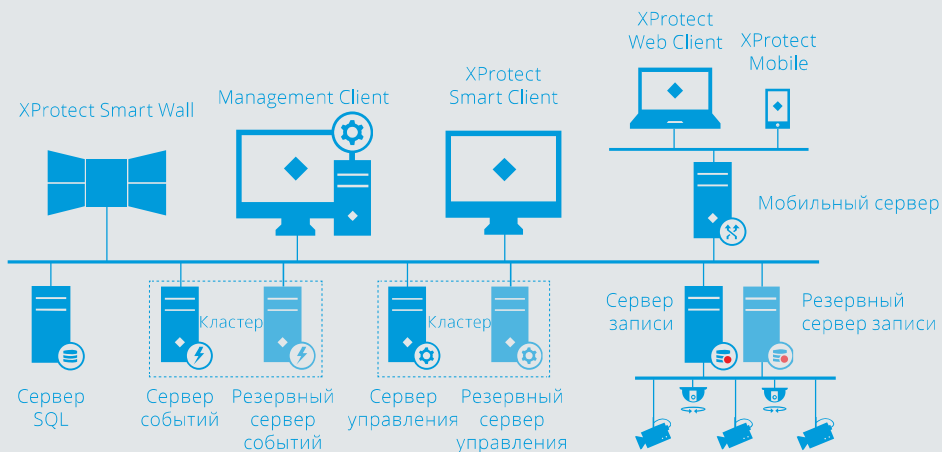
XProtect Web Client

XProtect Mobile

XProtect Smart Wall

Management Client

XProtect Smart Client

Мобильный сервер

Кластер

Кластер

Сервер записи

Резервный сервер записи

Сервер SQL

Сервер событий

Резервный сервер событий

Сервер управления

Резервный сервер управления